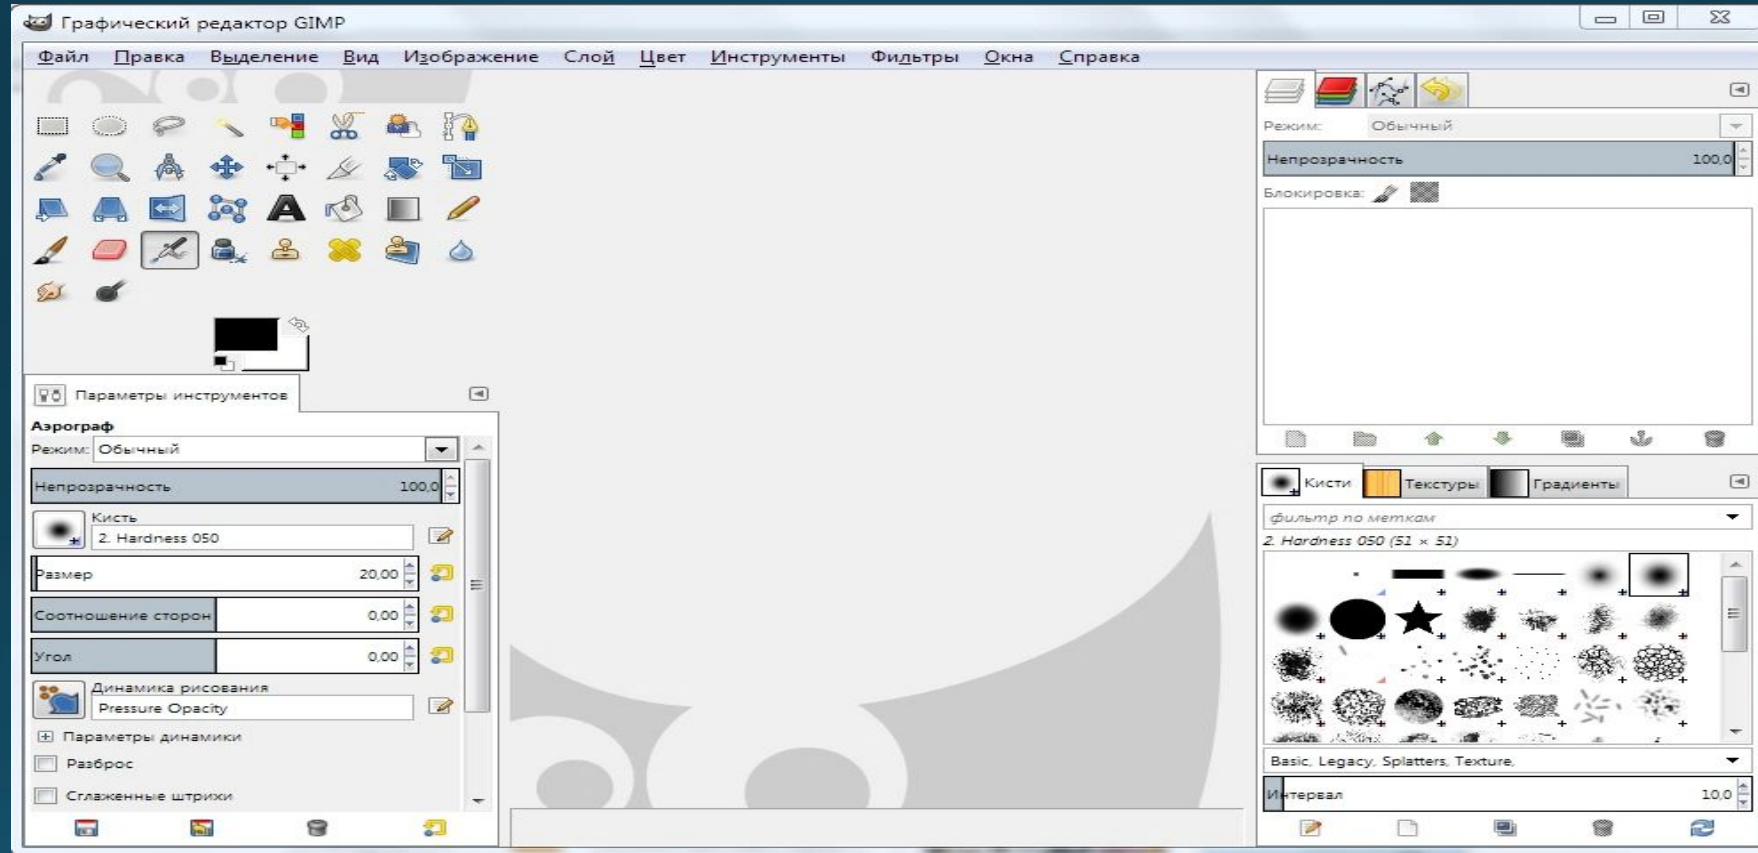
Графический редактор GIMP

Файл Правка Выделение Вид Изображение Слой Цвет Инструменты Фильтры Окна Справка

Параметры инструментов

Аэрограф

Режим: Обычный

Непрозрачность 100,0

Кисть

2. Hardness 050

Размер 20,00

Соотношение сторон 0,00

Угол 0,00

Динамика рисования

Pressure Opacity

Параметры динамики

Разброс

Сглаженные штрихи

Режим: Обычный

Непрозрачность 100,0

Блокировка:

Кисти Текстуры Градиенты

фильтр по меткам

2. Hardness 050 (51 × 51)

Basic, Legacy, Splatters, Texture,

Интервал 10,0